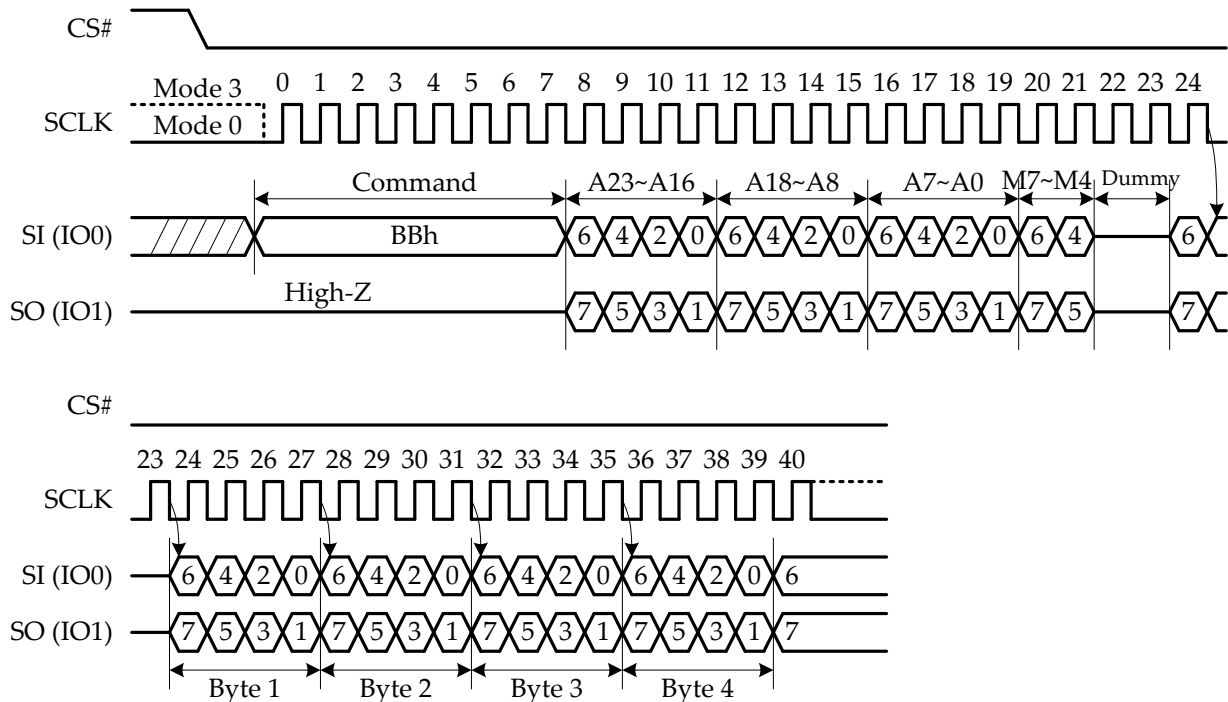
CS#

Mode 3
0 1 2 3 4 5 6 7 8 9 10 11 12 13 14 15 16 17 18 19 20 21 22 23 24
SCLK
Mode 0

Command
A23~A16
A18~A8
A7~A0
M7~M4
Dummy

SI (IO0)
BBh
6 4 2 0 6 4 2 0 6 4 2 0 6 4 6

SO (IO1)
High-Z
7 5 3 1 7 5 3 1 7 5 3 1 7 5 7

CS#

23 24 25 26 27 28 29 30 31 32 33 34 35 36 37 38 39 40
SCLK

SI (IO0)
6 4 2 0 6 4 2 0 6 4 2 0 6 4 2 0 6

SO (IO1)
7 5 3 1 7 5 3 1 7 5 3 1 7 5 3 1 7

Byte 1
Byte 2
Byte 3
Byte 4